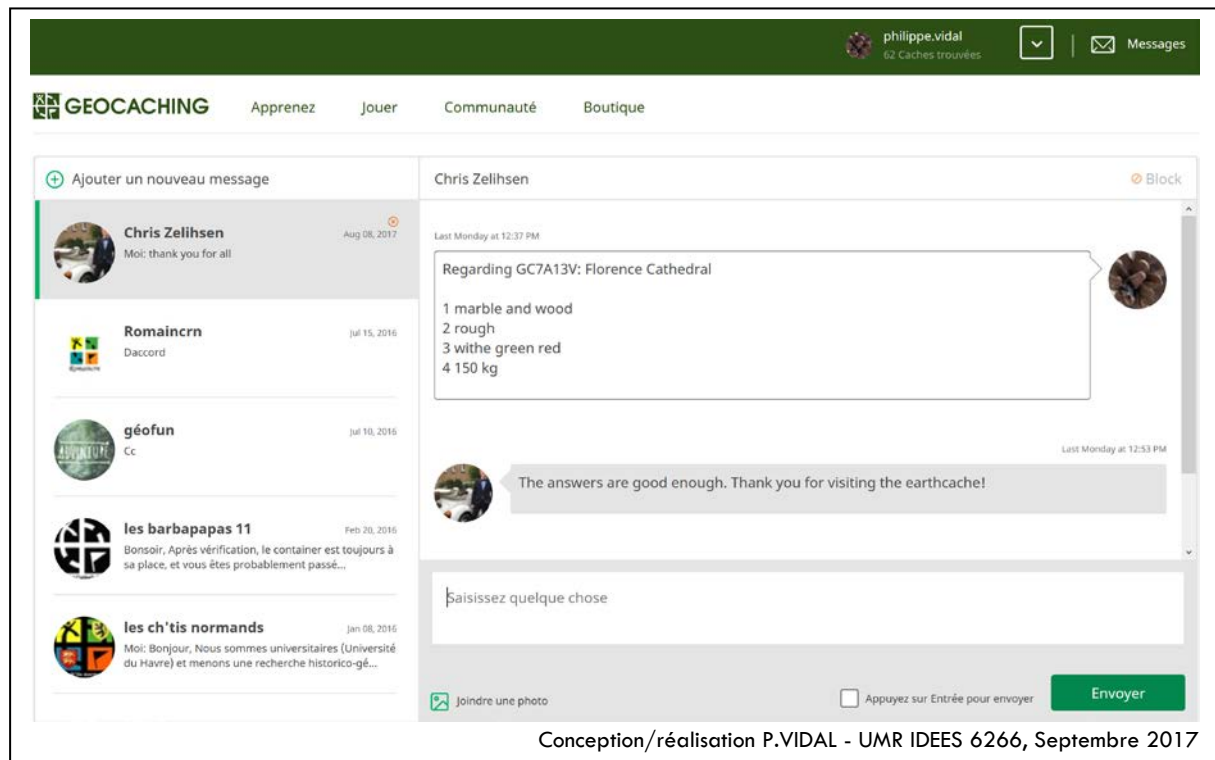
philippe.vidal
62 Caches trouvées

Messages

GEOCACHING

Apprenez Jouer Communauté Boutique

Ajouter un nouveau message

Chris Zelihsen
Aug 08, 2017
Moi: thank you for all

Romaincrn
Jul 15, 2016
Daccord

géofun
Jul 10, 2016
Cc

les barbapapas 11
Feb 20, 2016
Bonsoir, Après vérification, le container est toujours à sa place, et vous êtes probablement passé...

les ch'tis normands
Jan 08, 2016
Moi: Bonjour, Nous sommes universitaires (Université du Havre) et menons une recherche historico-gé...

Chris Zelihsen

Block

Last Monday at 12:37 PM

Regarding GC7A13V: Florence Cathedral

1 marble and wood
2 rough
3 withe green red
4 150 kg

Last Monday at 12:53 PM

The answers are good enough. Thank you for visiting the earthcache!

Saisissez quelque chose

Joindre une photo

Appuyez sur Entrée pour envoyer

Envoyer

Conception/réalisation P.VIDAL - UMR IDEES 6266, Septembre 2017